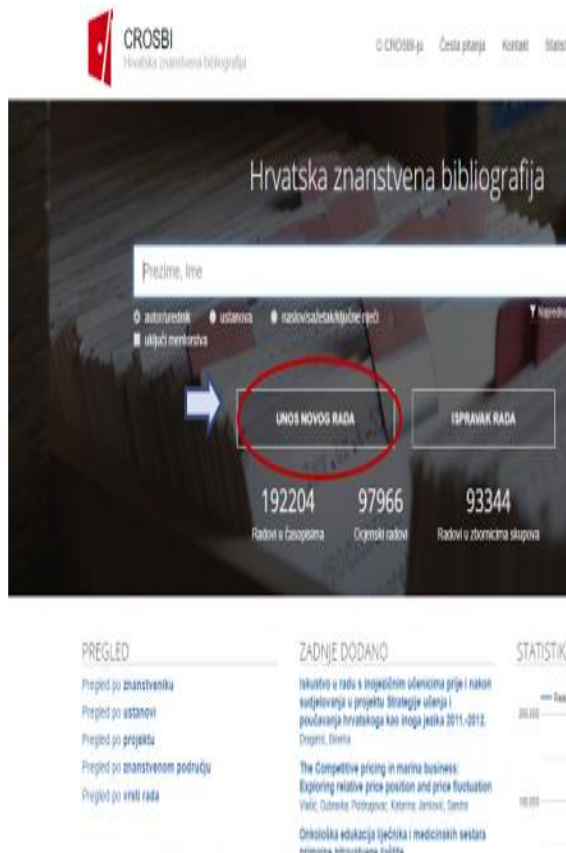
CROSBI
Hrvatska znanstvena bibliografija

O CROSBI-ju Česta pitanja Kontakt Statis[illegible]

Hrvatska znanstvena bibliografija

Prezime, Ime

autor/urednik ustanova naslov/sažetak/ključne riječi
uključi mentorstva

Napredn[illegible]

UNOS NOVOG RADA

ISPRAVAK RADA

192204
Radovi u časopisima

97966
Ocjenski radovi

93344
Radovi u zbornicima skupova

PREGLED

Pregled po znanstveniku
Pregled po ustanovi
Pregled po projektu
Pregled po znanstvenom području
Pregled po vrsti rada

ZADNJE DODANO

Iskustvo u radu s inojezičnim učenicima prije i nakon sudjelovanja u projektu Strategije učenja i poučavanja hrvatskoga kao inoga jezika 2011.-2012.
Dragević, Biserka

The Competitive pricing in marina business: Exploring relative price position and price fluctuation
Vlašić, Dubravka; Poldrugovac, Katarina; Janković, Sandra

Onkološka edukacija liječnika i medicinskih sestara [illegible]

STATISTIKA

200.000
100.000